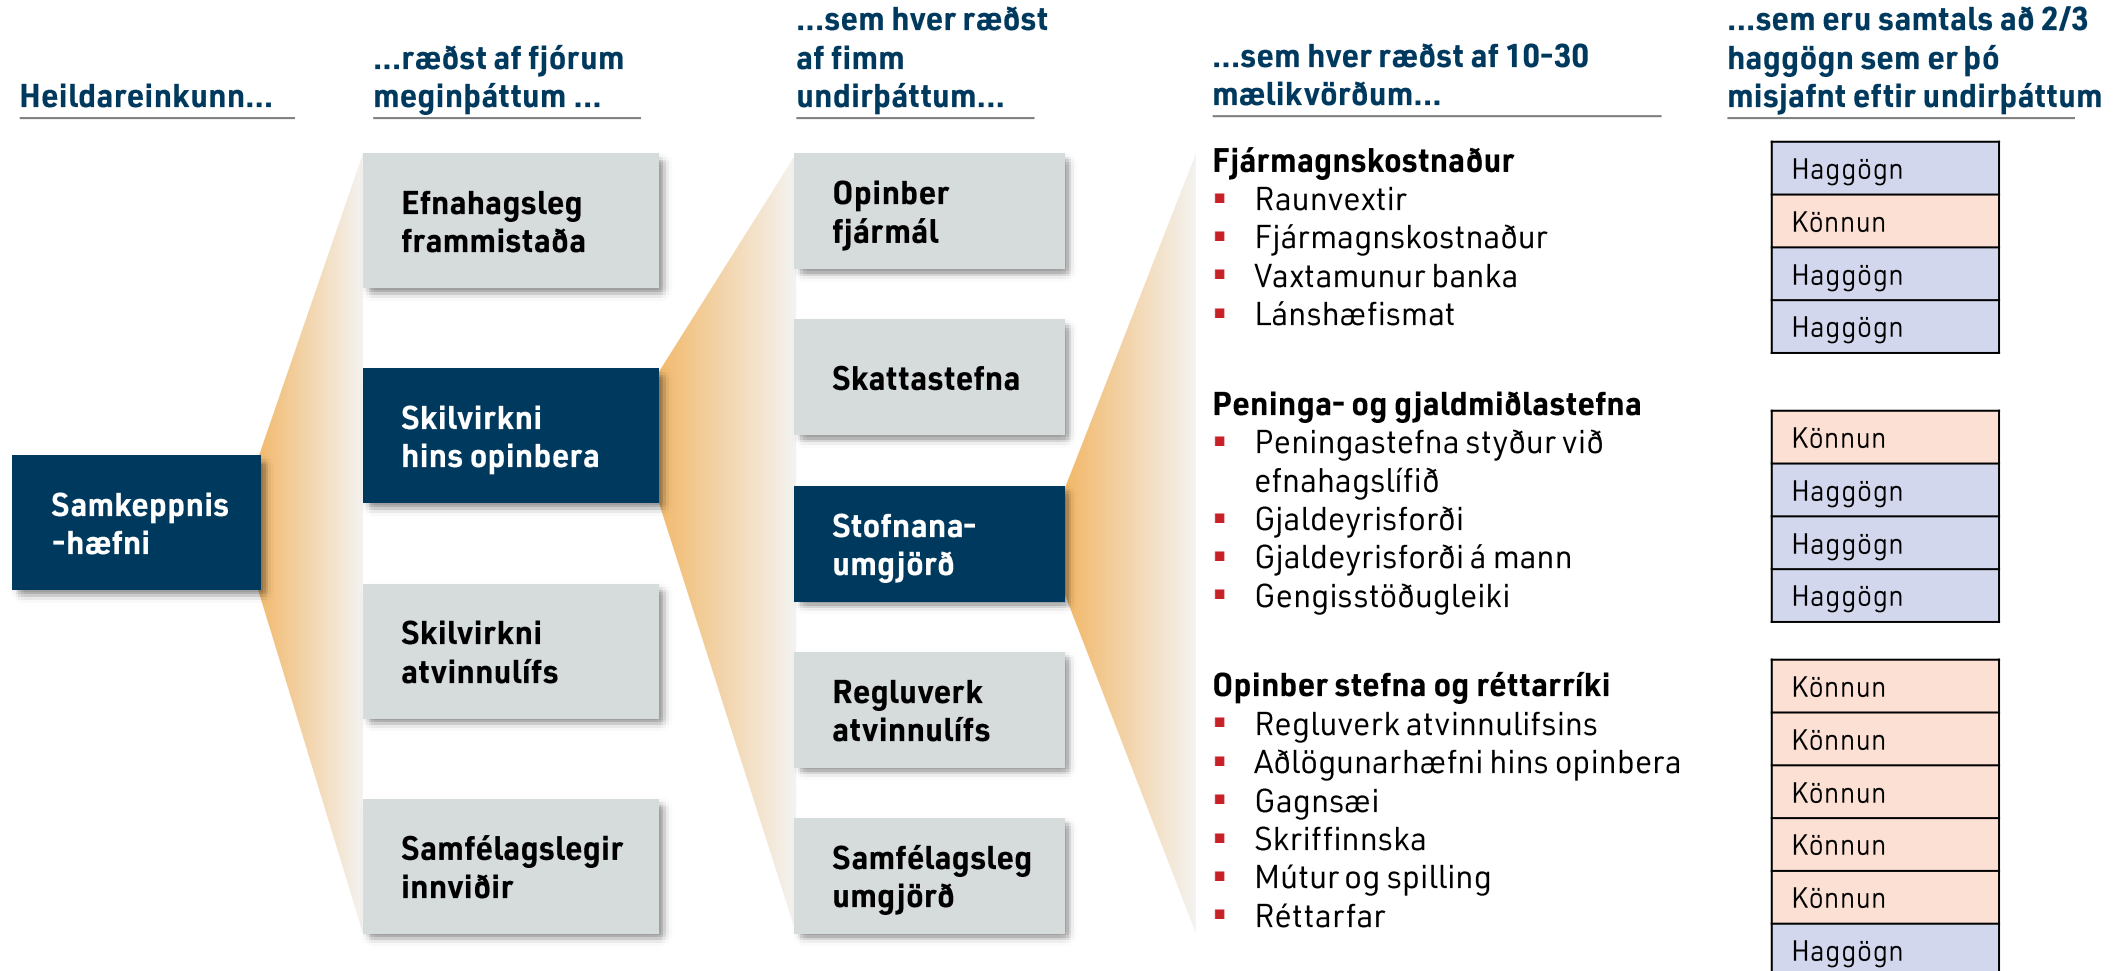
Heildareinkunn...

...ræðst af fjórum meginþáttum ...

...sem hver ræðst af fimm undirþáttum...

...sem hver ræðst af 10-30 mælikvörðum...

...sem eru samtals að 2/3 haggögn sem er þó misjafnt eftir undirþáttum

Samkeppnis -hæfni

Efnahagsleg frammistaða

Skilvirkni hins opinbera

Skilvirkni atvinnulífs

Samfélagslegir innviðir

Opinber fjármál

Skattastefna

Stofnana-umgjörð

Regluverk atvinnulífs

Samfélagsleg umgjörð

Fjármagnskostnaður
- Raunvextir
- Fjármagnskostnaður
- Vaxtamunur banka
- Lánshæfismat

Peninga- og gjaldmiðlastefna
- Peningastefna styður við efnahagslífið
- Gjaldeyrisforði
- Gjaldeyrisforði á mann
- Gengisstöðugleiki

Opinber stefna og réttarríki
- Regluverk atvinnulifsins
- Aðlögunarhæfni hins opinbera
- Gagnsæi
- Skriffinnska
- Mútur og spilling
- Réttarfar

Haggögn
Könnun
Haggögn
Haggögn

Könnun
Haggögn
Haggögn
Haggögn

Könnun
Könnun
Könnun
Könnun
Könnun
Haggögn